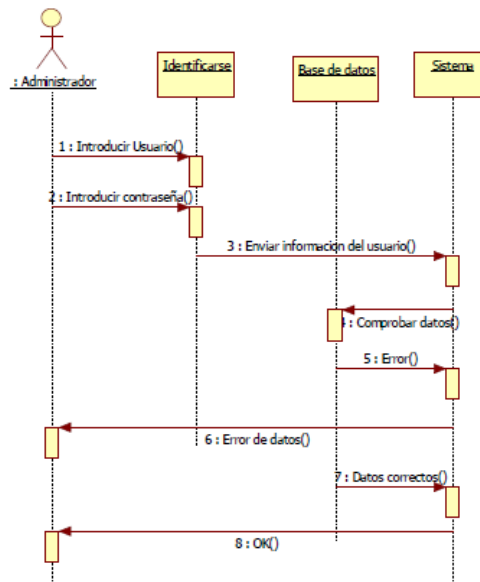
: Administrador

Identificarse

Base de datos

Sistema

1 : Introducir Usuario()

2 : Introducir contraseña()

3 : Enviar información del usuario()

4 : Comprobar datos()

5 : Error()

6 : Error de datos()

7 : Datos correctos()

8 : OK()